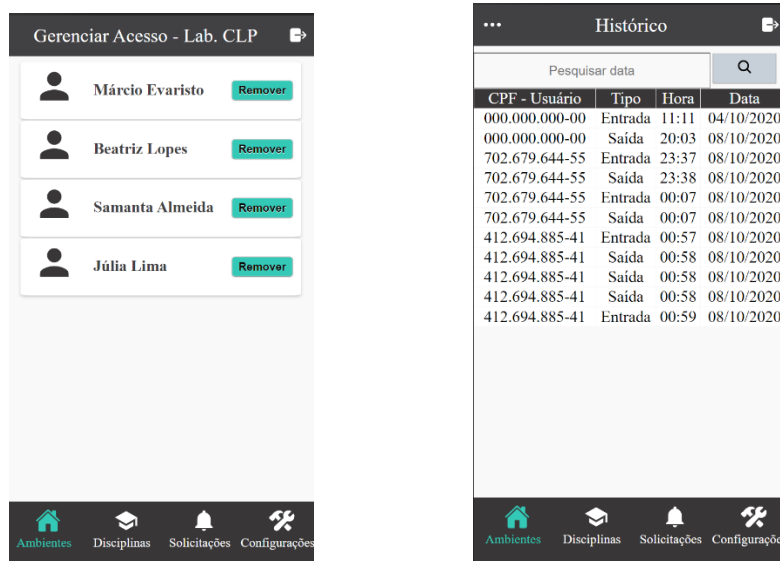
Gerenciar Acesso - Lab. CLP

Márcio Evaristo Remover

Beatriz Lopes Remover

Samanta Almeida Remover

Júlia Lima Remover

Ambientes Disciplinas Solicitações Configurações

...

Histórico

Pesquisar data

| CPF - Usuário | Tipo | Hora | Data |
|---|---|---|---|
| 000.000.000-00 | Entrada | 11:11 | 04/10/2020 |
| 000.000.000-00 | Saída | 20:03 | 08/10/2020 |
| 702.679.644-55 | Entrada | 23:37 | 08/10/2020 |
| 702.679.644-55 | Saída | 23:38 | 08/10/2020 |
| 702.679.644-55 | Entrada | 00:07 | 08/10/2020 |
| 702.679.644-55 | Saída | 00:07 | 08/10/2020 |
| 412.694.885-41 | Entrada | 00:57 | 08/10/2020 |
| 412.694.885-41 | Saída | 00:58 | 08/10/2020 |
| 412.694.885-41 | Saída | 00:58 | 08/10/2020 |
| 412.694.885-41 | Saída | 00:58 | 08/10/2020 |
| 412.694.885-41 | Entrada | 00:59 | 08/10/2020 |

Ambientes Disciplinas Solicitações Configuraçõ